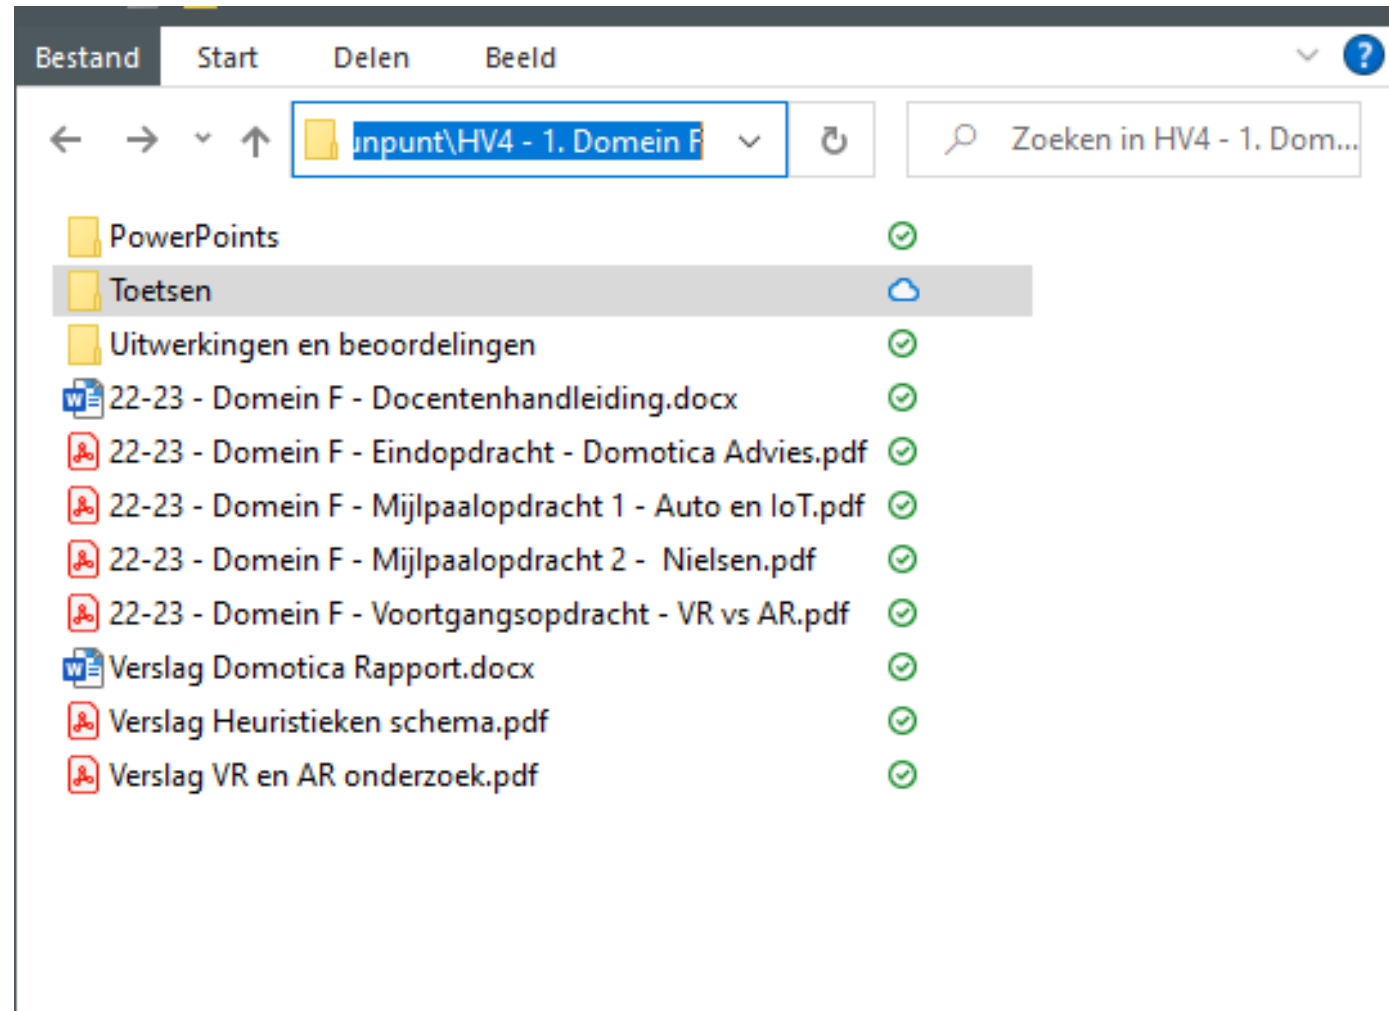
Bestand Start Delen Beeld

unpunt\HV4 - 1. Domein F

Zoeken in HV4 - 1. Dom...

PowerPoints
Toetsen
Uitwerkingen en beoordelingen
22-23 - Domein F - Docentenhandleiding.docx
22-23 - Domein F - Eindopdracht - Domotica Advies.pdf
22-23 - Domein F - Mijlpaalopdracht 1 - Auto en IoT.pdf
22-23 - Domein F - Mijlpaalopdracht 2 - Nielsen.pdf
22-23 - Domein F - Voortgangsopdracht - VR vs AR.pdf
Verslag Domotica Rapport.docx
Verslag Heuristieken schema.pdf
Verslag VR en AR onderzoek.pdf